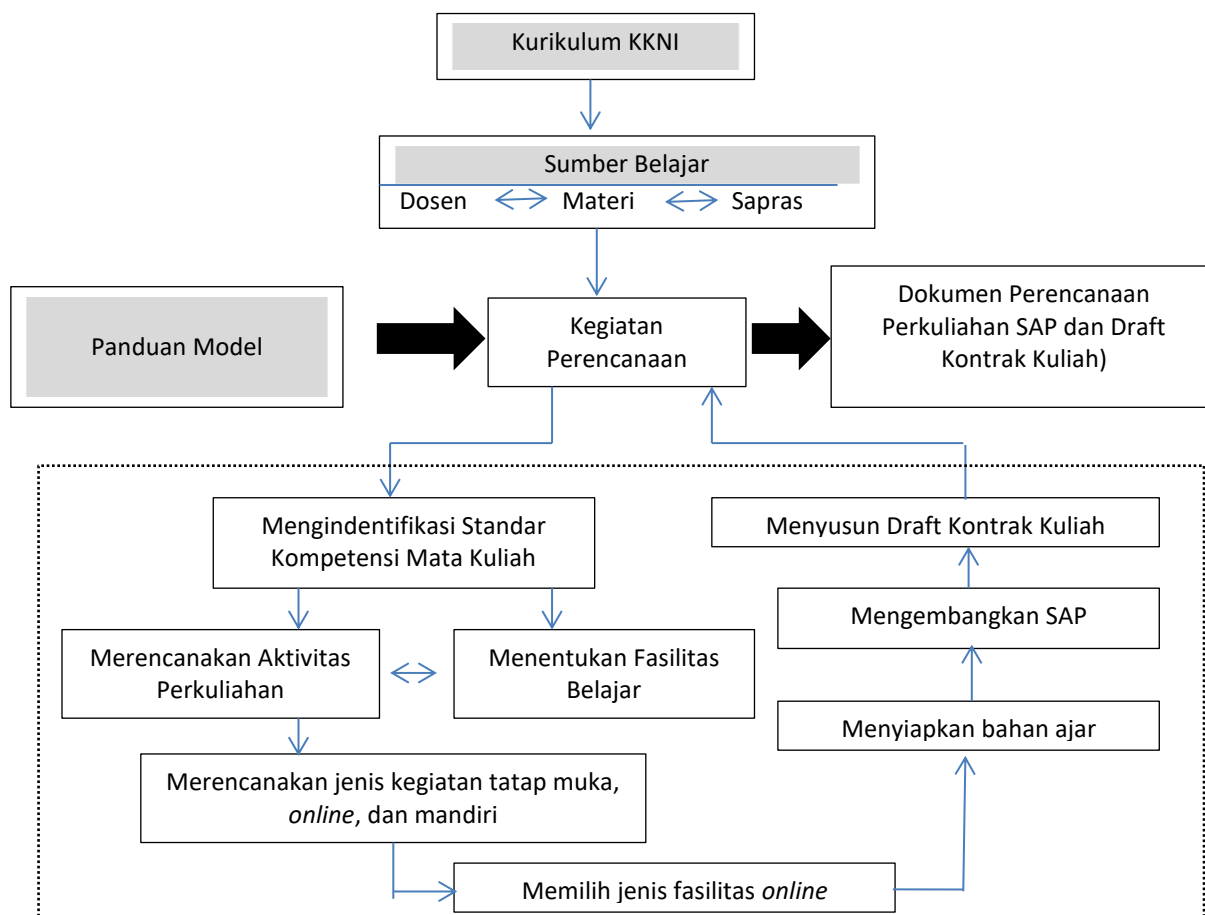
Kurikulum KKNI

Sumber Belajar

Dosen Materi Sapras

Panduan Model

Kegiatan Perencanaan

Dokumen Perencanaan Perkuliahan SAP dan Draft Kontrak Kuliah)

Mengindentifikasi Standar Kompetensi Mata Kuliah

Menyusun Draft Kontrak Kuliah

Mengembangkan SAP

Merencanakan Aktivitas Perkuliahan

Menentukan Fasilitas Belajar

Menyiapkan bahan ajar

Merencanakan jenis kegiatan tatap muka, *online*, dan mandiri

Memilih jenis fasilitas *online*